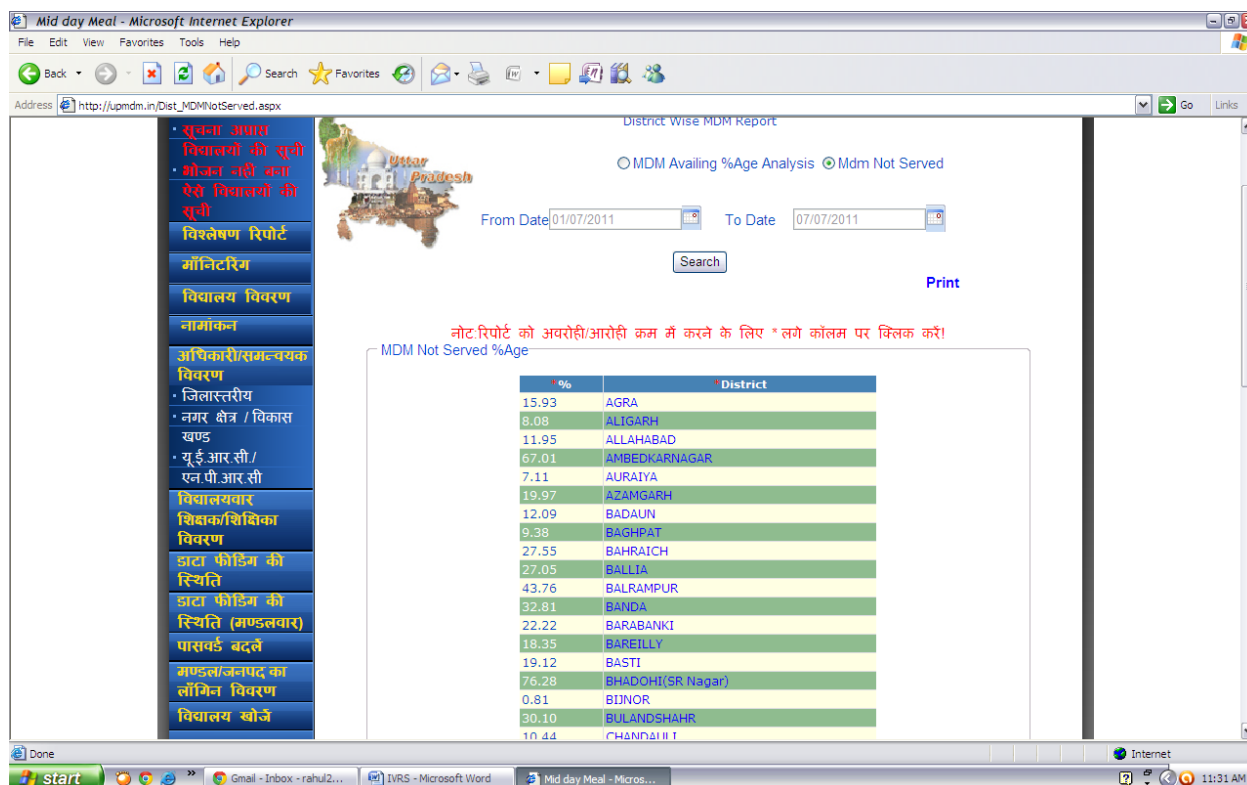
Mid day Meal - Microsoft Internet Explorer

File Edit View Favorites Tools Help

Back Search Favorites

Address http://upmdm.in/Dist_MDMNotServed.aspx Go Links

• सूचना अप्राप्त विद्यालयों की सूची
• भोजन नहीं बना ऐसे विद्यालयों की सूची
विश्लेषण रिपोर्ट
मॉनिटरिंग
विद्यालय विवरण
नामांकन
अधिकारी/समन्वयक विवरण
• जिलास्तरीय
• नगर क्षेत्र / विकास खण्ड
• यू.ई.आर.सी./ एन.पी.आर.सी
विद्यालयवार शिक्षक/शिक्षिका विवरण
डाटा फीडिंग की स्थिति
डाटा फीडिंग की स्थिति (मण्डलवार)
पासवर्ड बदलें
मण्डल/जनपद का लॉगिन विवरण
विद्यालय खोजें

Uttar Pradesh

District Wise MDM Report

MDM Availing %Age Analysis Mdm Not Served

From Date 01/07/2011 To Date 07/07/2011

Search

Print

नोट:रिपोर्ट को अवरोही/आरोही कम में करने के लिए * लगे कॉलम पर क्लिक करें!

MDM Not Served %Age

| *% | *District |
|---|---|
| 15.93 | AGRA |
| 8.08 | ALIGARH |
| 11.95 | ALLAHABAD |
| 67.01 | AMBEDKARNAGAR |
| 7.11 | AURAIYA |
| 19.97 | AZAMGARH |
| 12.09 | BADAUN |
| 9.38 | BAGHPAT |
| 27.55 | BAHRAICH |
| 27.05 | BALLIA |
| 43.76 | BALRAMPUR |
| 32.81 | BANDA |
| 22.22 | BARABANKI |
| 18.35 | BAREILLY |
| 19.12 | BASTI |
| 76.28 | BHADOHI(SR Nagar) |
| 0.81 | BIJNOR |
| 30.10 | BULANDSHAHR |
| 10.44 | CHANDAULI |

Done Internet

start Gmail - Inbox - rahul2... IRVS - Microsoft Word Mid day Meal - Micros... 11:31 AM